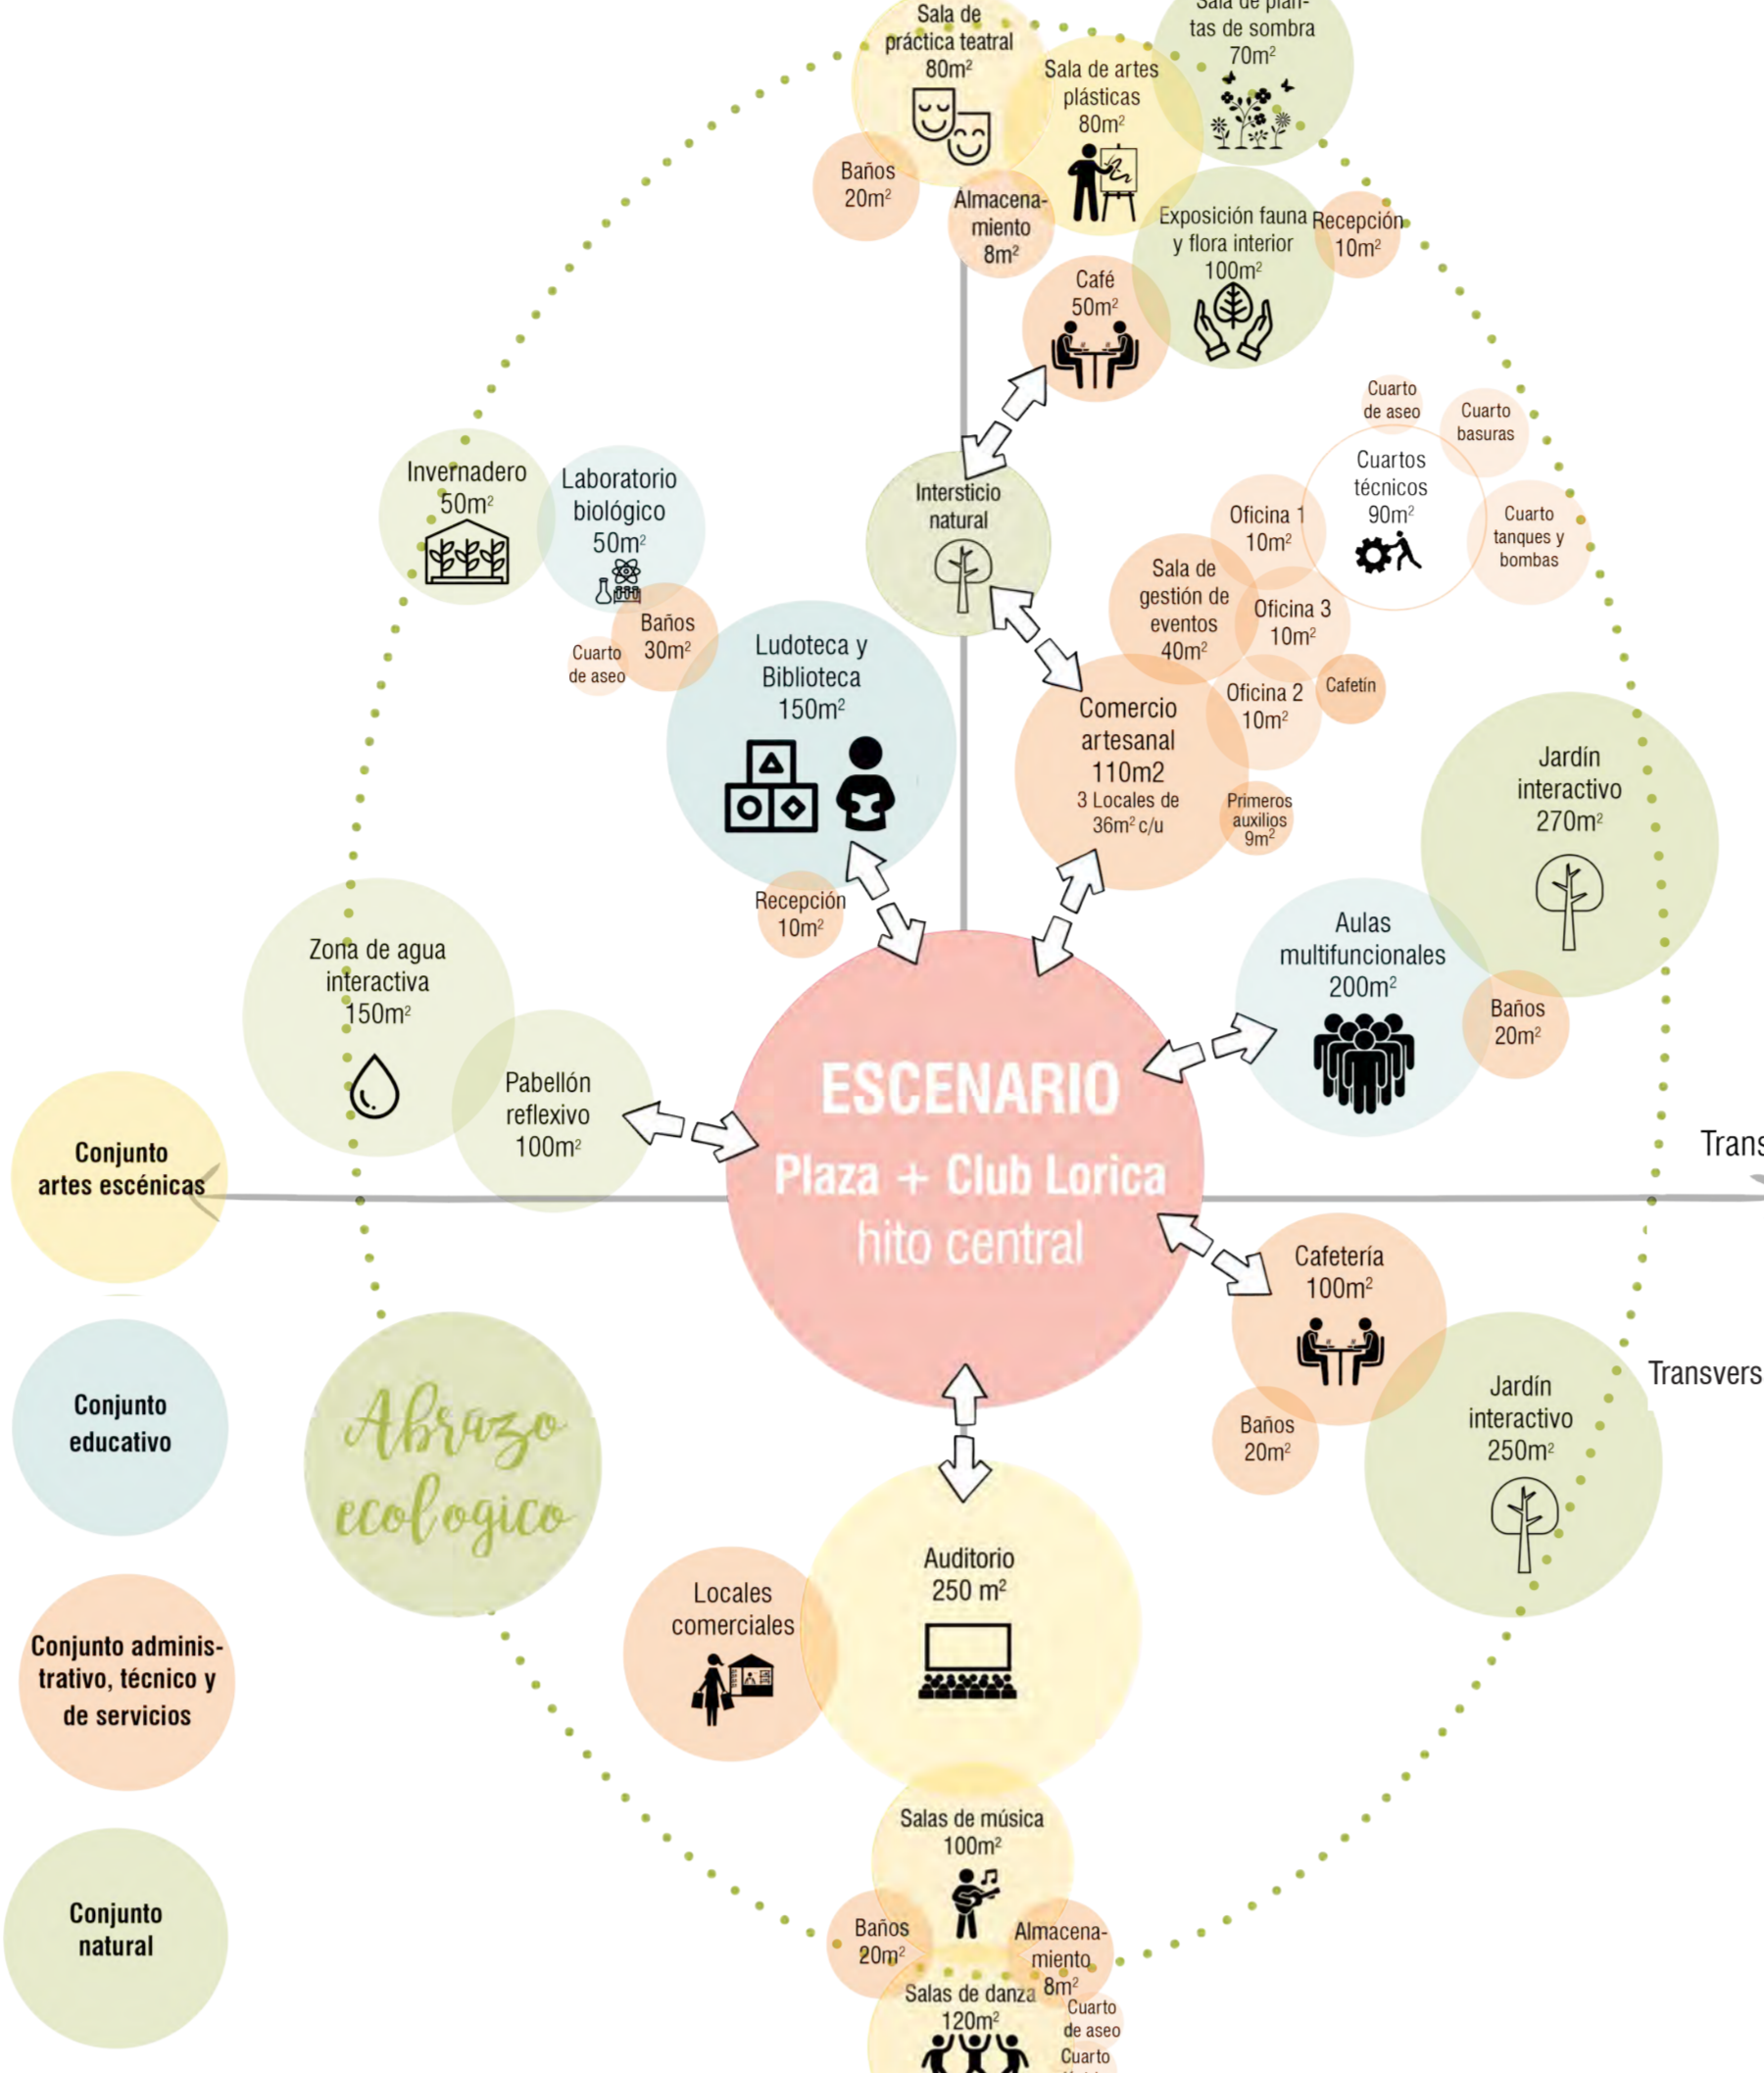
Sala de práctica teatral 80m²

Sala de artes plásticas 80m²

Sala de plantas de sombra 70m²

Baños 20m²

Almacenamiento 8m²

Exposición fauna y flora interior 100m²

Recepción 10m²

Café 50m²

Cuarto de aseo

Cuarto basuras

Cuartos técnicos 90m²

Cuarto tanques y bombas

Invernadero 50m²

Laboratorio biológico 50m²

Intersticio natural

Oficina 1 10m²

Sala de gestión de eventos 40m²

Oficina 3 10m²

Baños 30m²

Cuarto de aseo

Ludoteca y Biblioteca 150m²

Cafetín

Oficina 2 10m²

Comercio artesanal 110m2 3 Locales de 36m² c/u

Primeros auxilios 9m²

Jardín interactivo 270m²

Recepción 10m²

Zona de agua interactiva 150m²

Aulas multifuncionales 200m²

Baños 20m²

Pabellón reflexivo 100m²

ESCENARIO

Plaza + Club Lorica

hito central

Trans

Conjunto artes escénicas

Cafetería 100m²

Transvers

Conjunto educativo

Abrazo ecológico

Baños 20m²

Jardín interactivo 250m²

Locales comerciales

Auditorio 250 m²

Conjunto administrativo, técnico y de servicios

Salas de música 100m²

Conjunto natural

Baños 20m²

Almacenamiento 8m²

Salas de danza 120m²

Cuarto de aseo

Cuarto